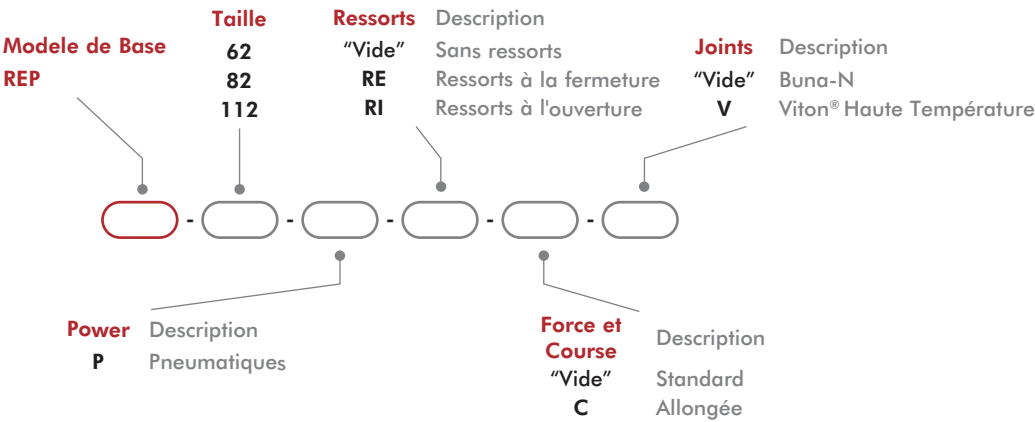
Modele de Base
REP

Taille
62
82
112

| Ressorts | Description |
|---|---|
| “Vide” | Sans ressorts |
| RE | Ressorts à la fermeture |
| RI | Ressorts à l'ouverture |

| Joints | Description |
|---|---|
| “Vide” | Buna-N |
| V | Viton® Haute Température |

- - - - -

| Power | Description |
|---|---|
| P | Pneumatiques |

| Force et Course | Description |
|---|---|
| “Vide” | Standard |
| C | Allongée |